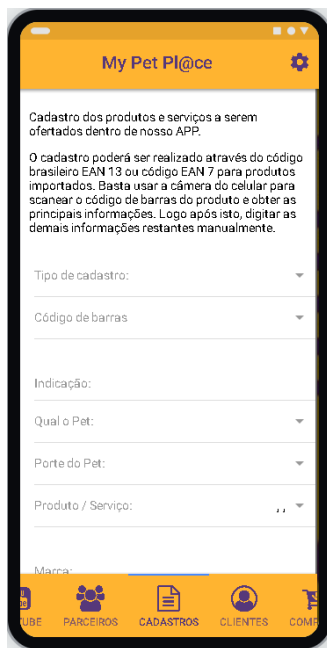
My Pet Pl@ce

Cadastro dos produtos e serviços a serem ofertados dentro de nosso APP.

O cadastro poderá ser realizado através do código brasileiro EAN 13 ou código EAN 7 para produtos importados. Basta usar a câmera do celular para scanear o código de barras do produto e obter as principais informações. Logo após isto, digitar as demais informações restantes manualmente.

Tipo de cadastro:

Código de barras

Indicação:

Qual o Pet:

Porte do Pet:

Produto / Serviço:

Marca:

TUBE PARCEIROS CADASTROS CLIENTES COMP